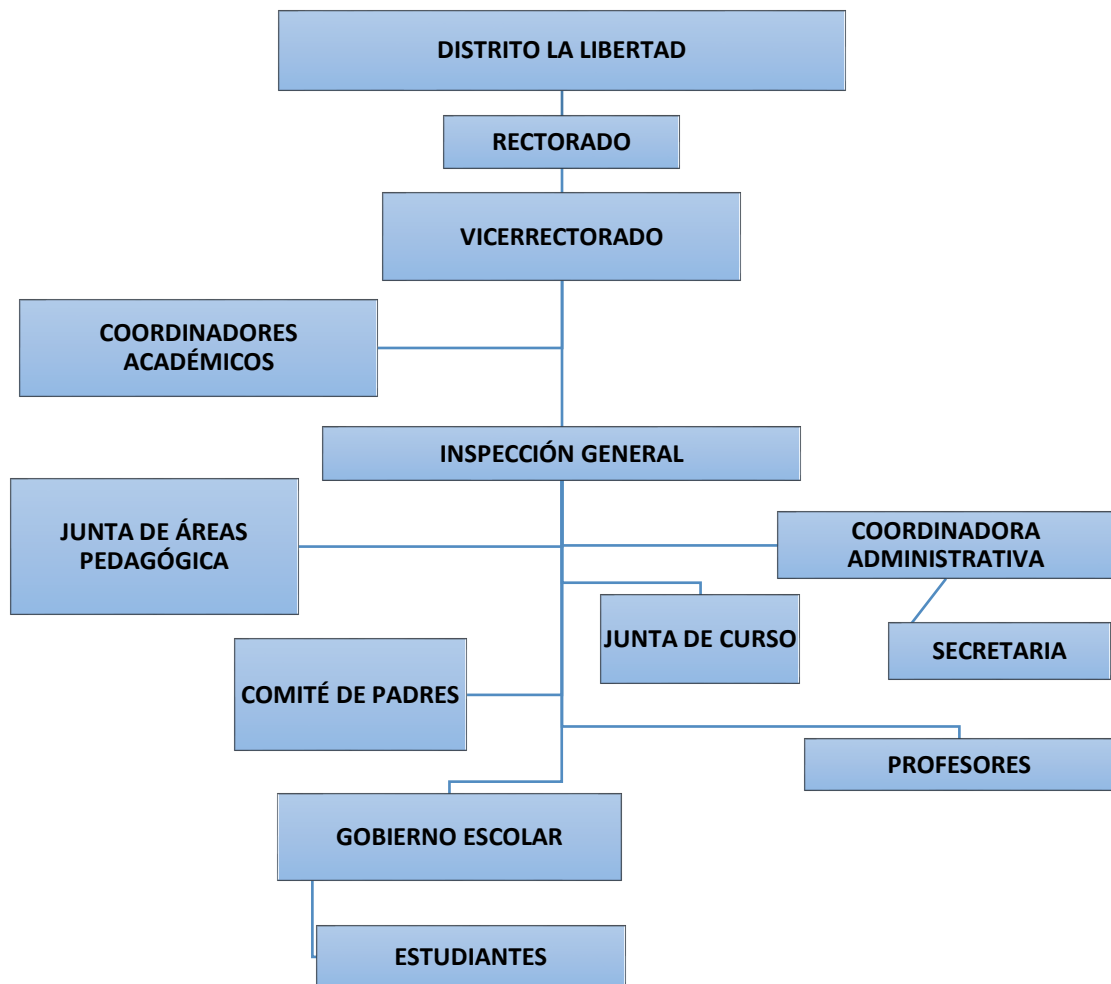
DISTRITO LA LIBERTAD

RECTORADO

VICERRECTORADO

COORDINADORES ACADÉMICOS

INSPECCIÓN GENERAL

JUNTA DE ÁREAS PEDAGÓGICA

COORDINADORA ADMINISTRATIVA

JUNTA DE CURSO

SECRETARIA

COMITÉ DE PADRES

PROFESORES

GOBIERNO ESCOLAR

ESTUDIANTES